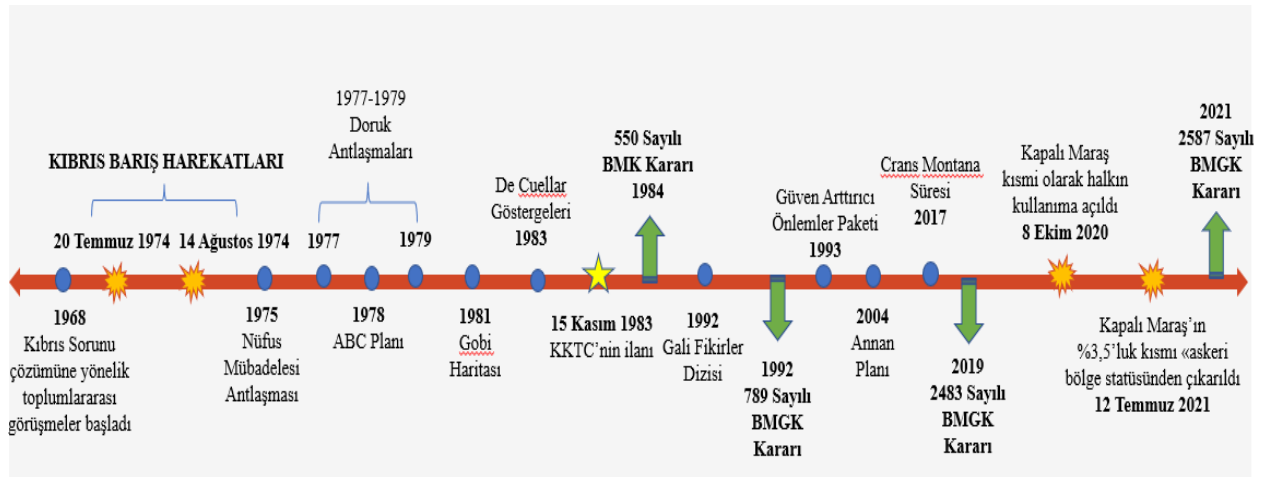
1977-1979
Doruk
Antlaşmaları

KIBRIS BARIŞ HAREKATLARI

20 Temmuz 1974 14 Ağustos 1974

1977 1979

De Cuellar
Göstergeleri
1983

550 Sayılı
BMK Kararı
1984

Güven Arttırıcı
Önlemler Paketi
1993

Crans Montana
Süresi
2017

Kapalı Maraş
kısmi olarak halkın
kullanıma açıldı
8 Ekim 2020

2021
2587 Sayılı
BMGK
Kararı

1968
Kıbrıs Sorunu
çözümüne yönelik
toplumlararası
görüşmeler başladı

1975
Nüfus
Mübadelesi
Antlaşması

1978
ABC Planı

1981
Gobi
Haritası

15 Kasım 1983
KKTC'nin ilanı

1992
Gali Fikirler
Dizisi

1992
789 Sayılı
BMGK
Kararı

2004
Annan
Planı

2019
2483 Sayılı
BMGK
Kararı

Kapalı Maraş'ın
%3,5'luk kısmı «askeri
bölge statüsünden çıkarıldı
12 Temmuz 2021